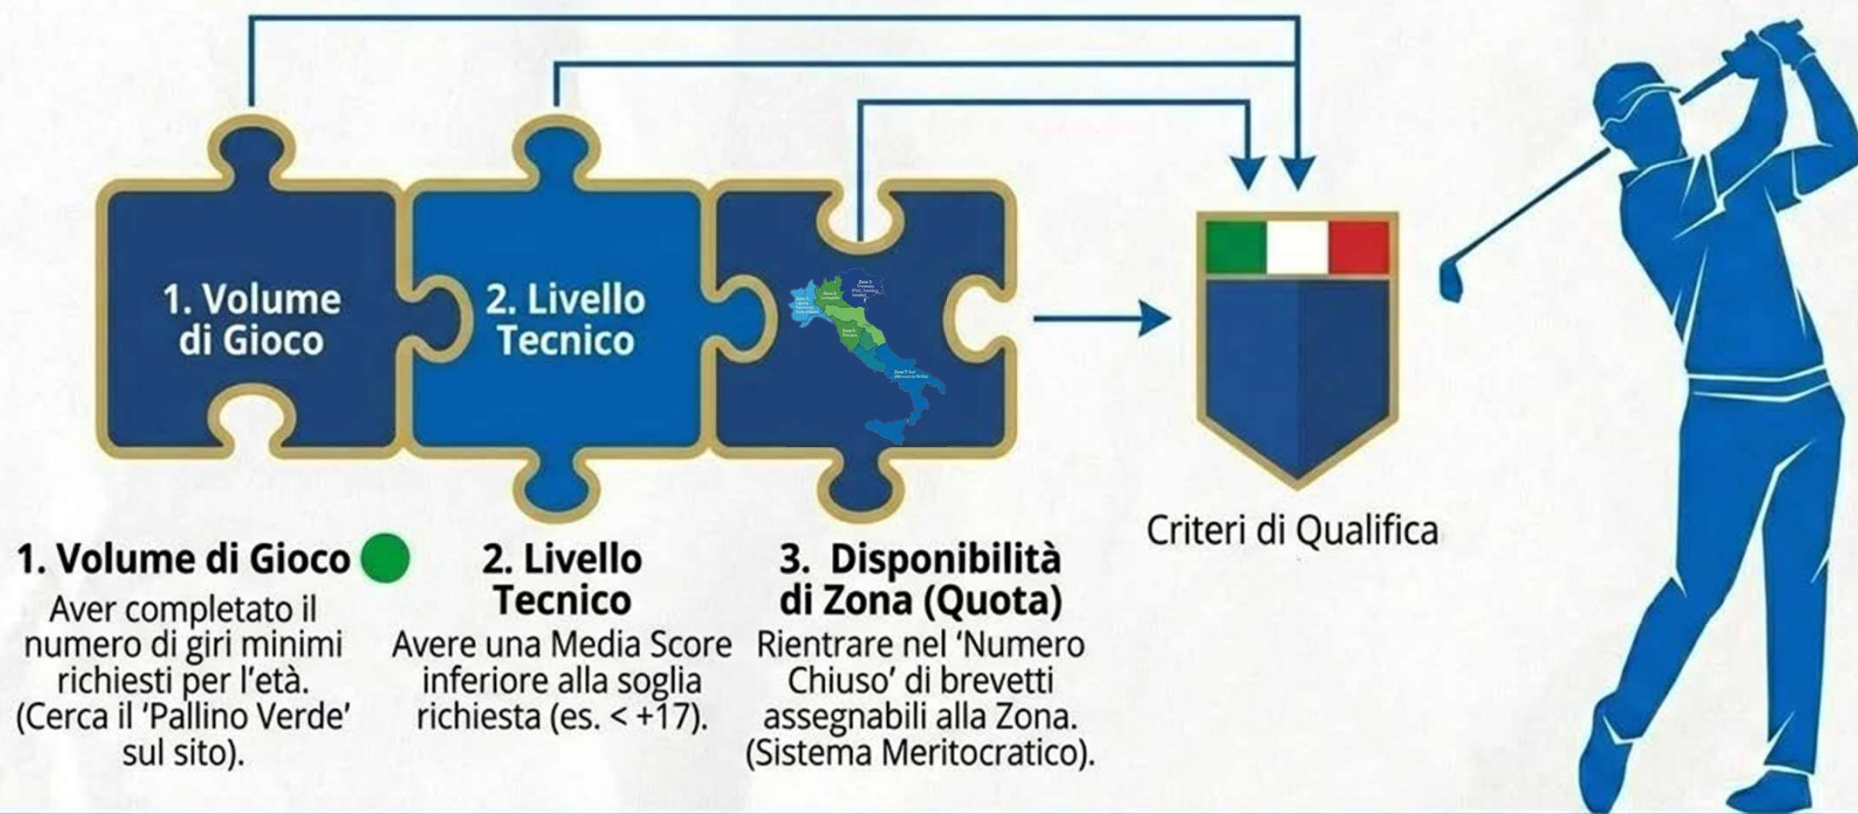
1. Volume di Gioco

2. Livello Tecnico

Criteri di Qualifica

1. Volume di Gioco

Aver completato il numero di giri minimi richiesti per l'età. (Cerca il 'Pallino Verde' sul sito).

2. Livello Tecnico

Avere una Media Score inferiore alla soglia richiesta (es. < +17).

3. Disponibilità di Zona (Quota)

Rientrare nel 'Numero Chiuso' di brevetti assegnabili alla Zona. (Sistema Meritocratico).